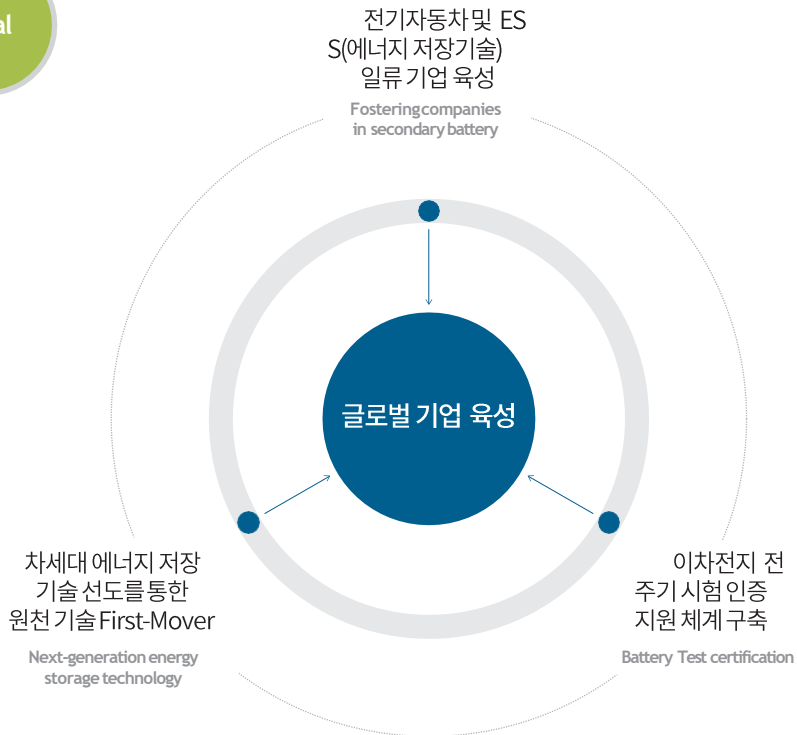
al

전기자동차 및 ES S(에너지 저장기술) 일류 기업 육성

Fosteringcompanies in secondary battery

글로벌 기업 육성

차세대 에너지 저장 기술 선도를 통한 원천 기술 First-Mover

Next-generation energy storage technology

이차전지 전 주기 시험 인증 지원 체계 구축

Battery Test certification